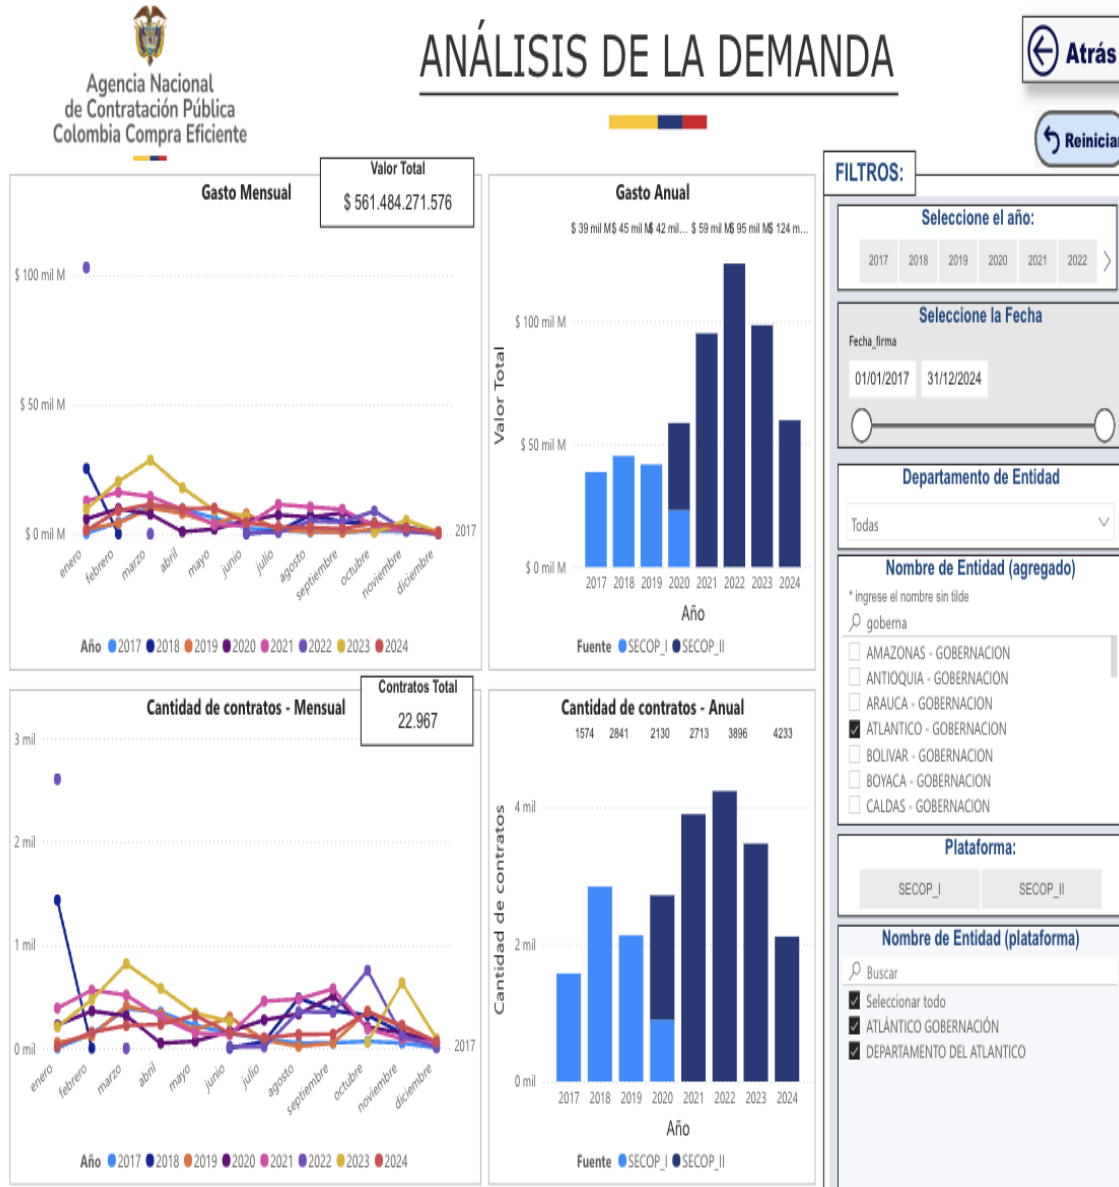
Agencia Nacional de Contratación Pública Colombia Compra Eficiente

ANÁLISIS DE LA DEMANDA

Atrás

Reiniciar

Valor Total
$ 561.484.271.576

Gasto Mensual

$ 100 mil M
$ 50 mil M
$ 0 mil M

enero febrero marzo abril mayo junio julio agosto septiembre octubre noviembre diciembre

2017

Año 2017 2018 2019 2020 2021 2022 2023 2024

Gasto Anual

$ 39 mil M $ 45 mil M $ 42 mil... $ 59 mil M $ 95 mil M $ 124 m...

$ 100 mil M
$ 50 mil M
$ 0 mil M

Valor Total

2017 2018 2019 2020 2021 2022 2023 2024

Año

Fuente SECOP_I SECOP_II

FILTROS:

Seleccione el año:

2017 2018 2019 2020 2021 2022

Seleccione la Fecha

Fecha_firma

01/01/2017 31/12/2024

Departamento de Entidad

Todas

Nombre de Entidad (agregado)

* ingrese el nombre sin tilde

goberna

AMAZONAS - GOBERNACION
ANTIOQUIA - GOBERNACION
ARAUCA - GOBERNACION
ATLANTICO - GOBERNACION
BOLIVAR - GOBERNACION
BOYACA - GOBERNACION
CALDAS - GOBERNACION

Plataforma:

SECOP_I SECOP_II

Nombre de Entidad (plataforma)

Buscar

Seleccionar todo
ATLÁNTICO GOBERNACIÓN
DEPARTAMENTO DEL ATLANTICO

Contratos Total
22.967

Cantidad de contratos - Mensual

3 mil
2 mil
1 mil
0 mil

enero febrero marzo abril mayo junio julio agosto septiembre octubre noviembre diciembre

2017

Año 2017 2018 2019 2020 2021 2022 2023 2024

Cantidad de contratos - Anual

1574 2841 2130 2713 3896 4233

4 mil
2 mil
0 mil

Cantidad de contratos

2017 2018 2019 2020 2021 2022 2023 2024

Año

Fuente SECOP_I SECOP_II